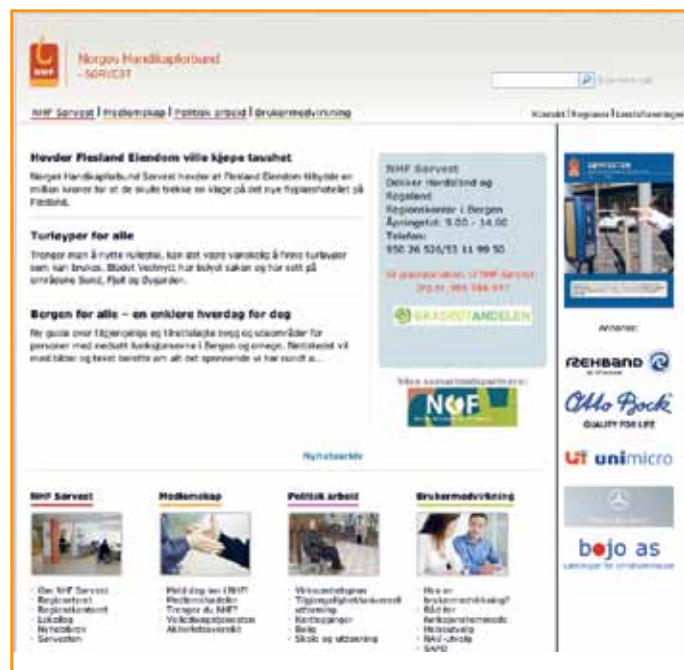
NHF

Norges Handikapforbund - SørVest

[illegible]

NHF Sørvest | Medlemskap | Politisk arbeid | Brukermedvirkning

Kontakt | Regioner | Lokalforeninger

Hevder Flesland Eiendom ville kjøpe taushet

Norges Handikapforbund Sørvest hevder at Flesland Eiendom tilbydde en million kroner for at de skulle trekke en klage på det nye flyplasshotellet på Flesland.

Turløyper for alle

Trenger man å rutte rullestol, kan det være vanskelig å finne turløyper som kan brukes. Bladet Vestnytt har fulgt saken og har sett på området Sund, Fjell og Øygarden.

Bergen for alle – en enklere hverdag for deg

En guide over tilgjengelige og tilrettelagte bygg og uteområder for personer med nedsatt funksjonsevne i Bergen og omegn. Nettstedet vil med bilder og tekst beskrive om alt det spennende vi har rundt o...

NHF Sørvest
Dekker Hordaland og Rogaland
Regionskontor i Bergen
Åpningstid: 9.00 - 14.00
Telefon:
950 36 535/55 11 99 50

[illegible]

GRASROTANDELEN

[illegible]

NOF

Nyhetsarkiv

Annonse:

REHBAND

Otto Bock
QUALITY FOR LIFE

unimicro

bojo as

NHF Sørvest
- Om NHF Sørvest
- Regionstyret
- Regionskontoret
- Lokallag
- Nyhetsbrev
- Servetten

Medlemskap
Meld deg inn i NHF!
Medlemsfordeler
Trenger du NHF?
Velkommenspakke
Aktivitetskalender

Politisk arbeid
- Virksomhetsplan
- Tilgjengelighet/universell utforming
- Kartlegginger
- Bolig
- Skole og utdanning

Brukermedvirkning
- Hva er brukermedvirkning?
- Råd for funksjonshemmede
- Helseutvalg
- NAV-utvalg
- SAFO